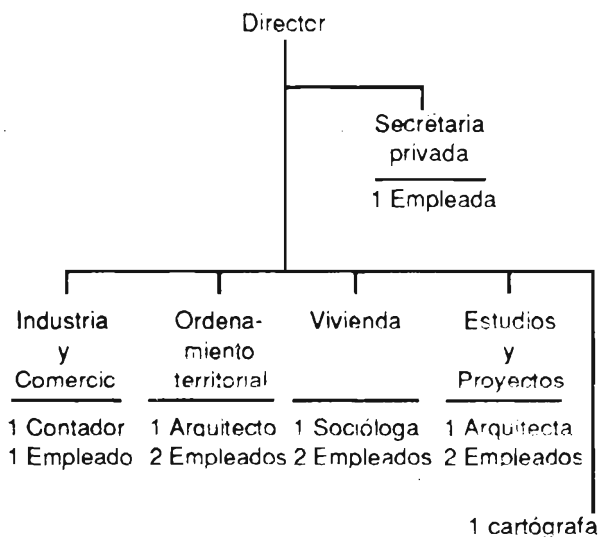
Director

Secretaria privada

1 Empleada

Industria y Comercio

1 Contador
1 Empleado

Ordenamiento territorial

1 Arquitecto
2 Empleados

Vivienda

1 Socióloga
2 Empleados

Estudios y Proyectos

1 Arquitecta
2 Empleados

1 cartógrafa